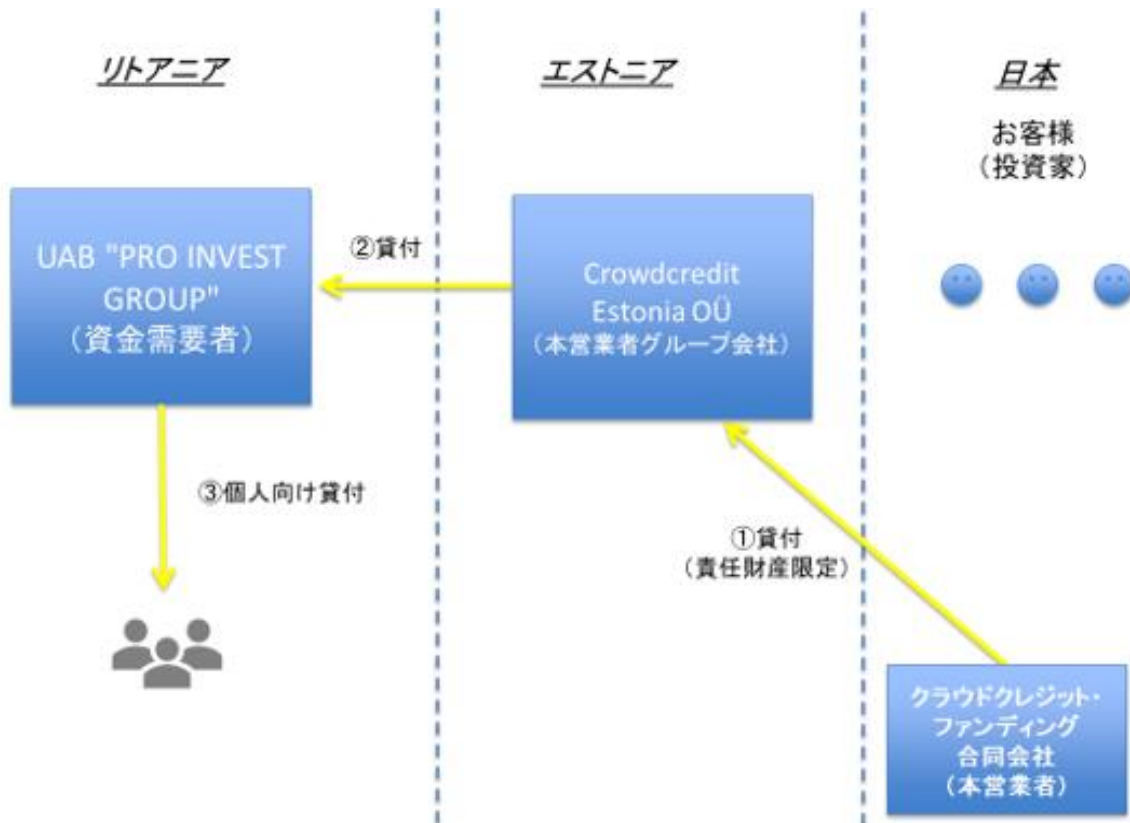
リトアニア

エストニア

日本

お客様
（投資家）

UAB "PRO INVEST GROUP"
（資金需要者）

②貸付

Crowdcredit Estonia OÜ
（本営業者グループ会社）

③個人向け貸付

①貸付
（責任財産限定）

クラウドクレジット・ファンディング合同会社
（本営業者）